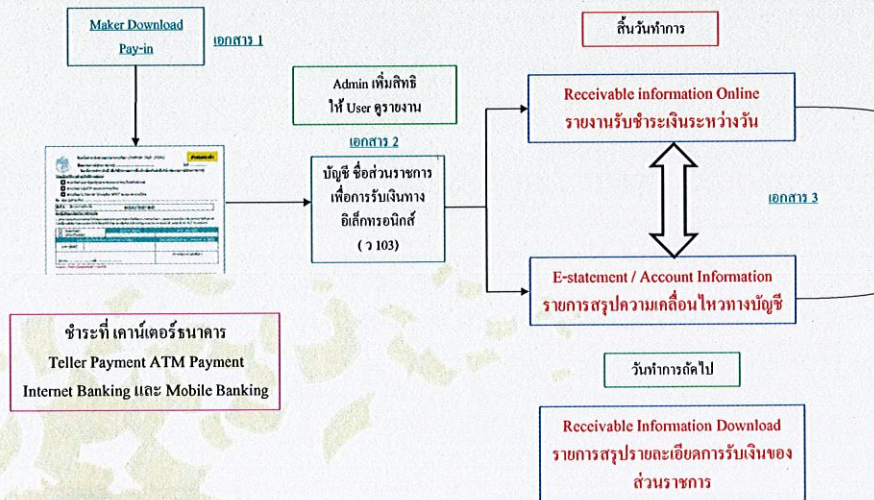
Maker Download
Pay-in

เอกสาร 1

สิ้นวันทำการ

Admin เพิ่มสิทธิ
ให้ User ดูรายงาน

เอกสาร 2

Receivable information Online
รายงานรับชำระเงินระหว่างวัน

บัญชี ชื่อส่วนราชการ
เพื่อการรับเงินทาง
อิเล็กทรอนิกส์
( ว 103)

เอกสาร 3

E-statement / Account Information
รายการสรุปความเคลื่อนไหวทางบัญชี

ชำระที่ เคาน์เตอร์ธนาคาร
Teller Payment ATM Payment
Internet Banking และ Mobile Banking

วันทำการถัดไป

Receivable Information Download
รายการสรุปรายละเอียดการรับเงินของ
ส่วนราชการ